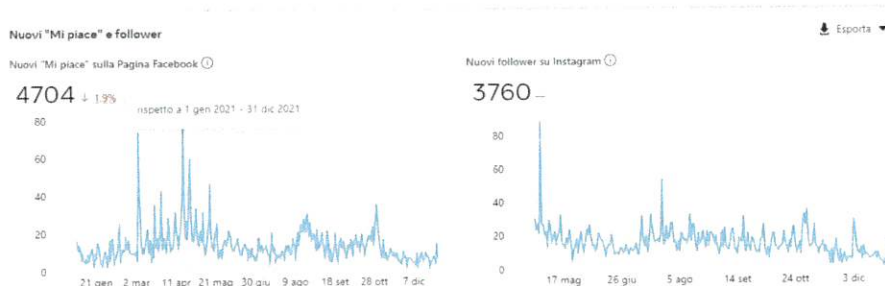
Nuovi "Mi piace" e follower

Esporta

Nuovi "Mi piace" sulla Pagina Facebook

4704 ↓ 1,9%

rispetto a 1 gen 2021 - 31 dic 2021

80
60
40
20
0

21 gen 2 mar 11 apr 21 mag 30 giu 9 ago 18 set 28 ott 7 dic

Nuovi follower su Instagram

3760 –

80
60
40
20
0

17 mag 26 giu 5 ago 14 set 24 ott 3 dic